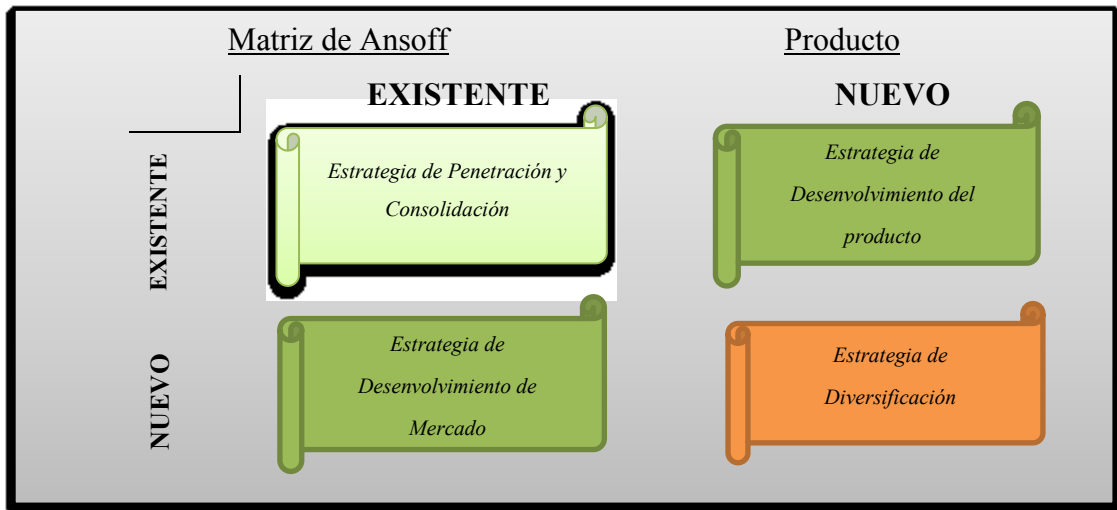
Matriz de Ansoff

Producto

EXISTENTE

NUEVO

EXISTENTE

Estrategia de Penetración y Consolidación

Estrategia de Desenvolvimiento del producto

NUEVO

Estrategia de Desenvolvimiento de Mercado

Estrategia de Diversificación